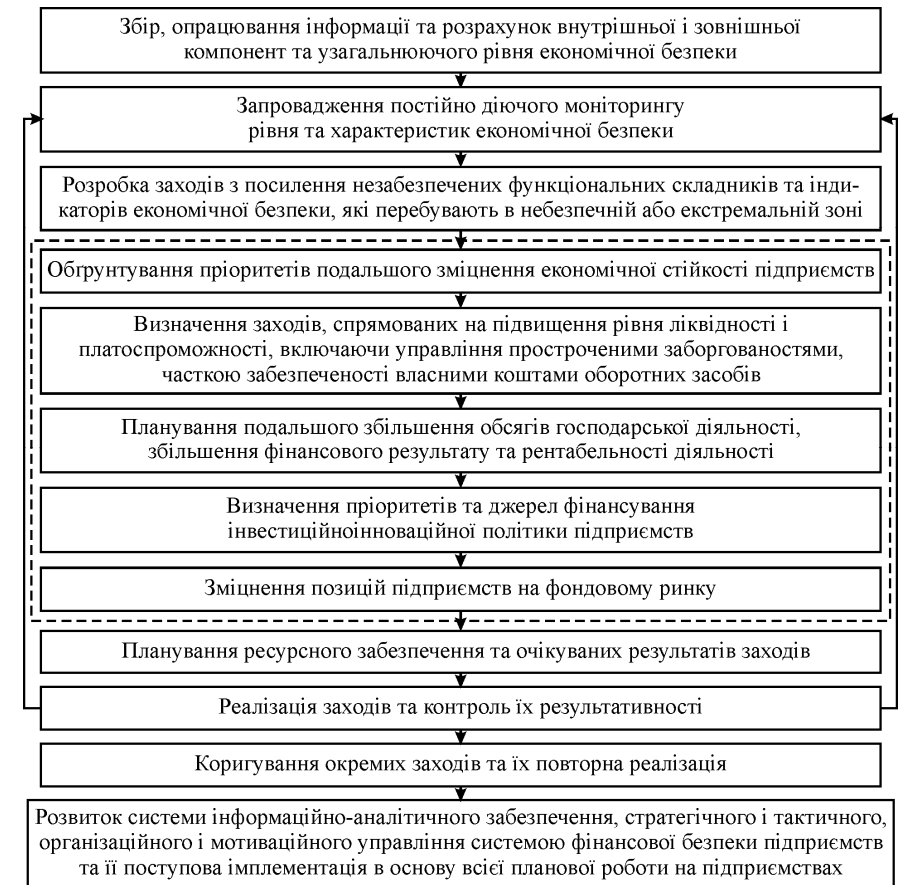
Збір, опрацювання інформації та розрахунок внутрішньої і зовнішньої компонент та узагальнюючого рівня економічної безпеки

Запровадження постійно діючого моніторингу рівня та характеристик економічної безпеки

Розробка заходів з посилення незабезпечених функціональних складників та індикаторів економічної безпеки, які перебувають в небезпечній або екстремальній зоні

Обґрунтування пріоритетів подальшого зміцнення економічної стійкості підприємств

Визначення заходів, спрямованих на підвищення рівня ліквідності і платоспроможності, включаючи управління простроченими заборгованостями, часткою забезпеченості власними коштами оборотних засобів

Планування подальшого збільшення обсягів господарської діяльності, збільшення фінансового результату та рентабельності діяльності

Визначення пріоритетів та джерел фінансування інвестиційноінноваційної політики підприємств

Зміцнення позицій підприємств на фондовому ринку

Планування ресурсного забезпечення та очікуваних результатів заходів

Реалізація заходів та контроль їх результативності

Коригування окремих заходів та їх повторна реалізація

Розвиток системи інформаційно-аналітичного забезпечення, стратегічного і тактичного, організаційного і мотиваційного управління системою фінансової безпеки підприємств та її поступова імплементація в основу всієї планової роботи на підприємствах